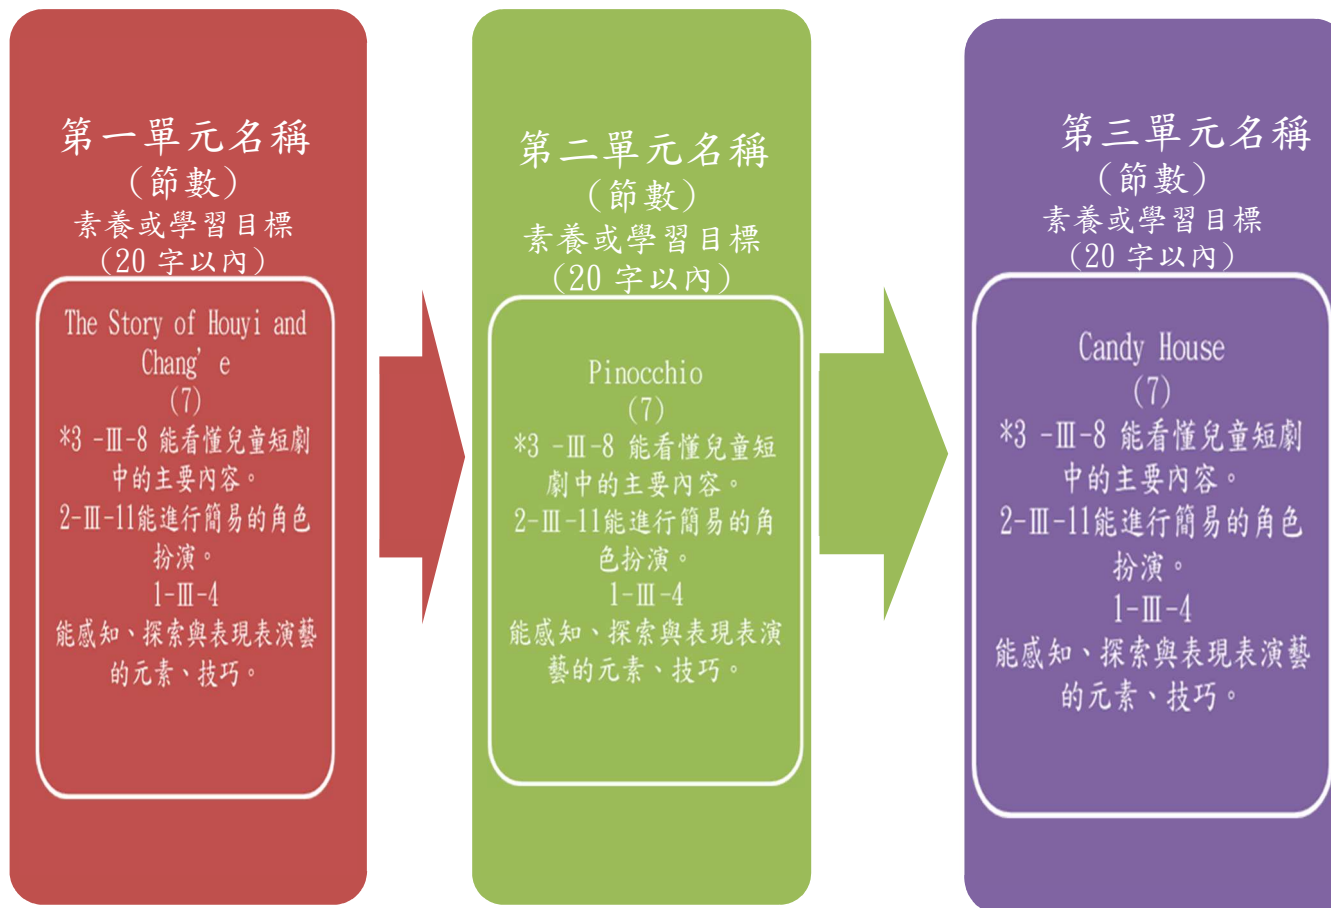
第一單元名稱
(節數)
素養或學習目標
(20 字以內)

The Story of Houyi and Chang' e
(7)
*3 -Ⅲ-8 能看懂兒童短劇中的主要內容。
2-Ⅲ-11能進行簡易的角色扮演。
1-Ⅲ-4
能感知、探索與表現表演藝的元素、技巧。

第二單元名稱
(節數)
素養或學習目標
(20 字以內)

Pinocchio
(7)
*3 -Ⅲ-8 能看懂兒童短劇中的主要內容。
2-Ⅲ-11能進行簡易的角色扮演。
1-Ⅲ-4
能感知、探索與表現表演藝的元素、技巧。

第三單元名稱
(節數)
素養或學習目標
(20 字以內)

Candy House
(7)
*3 -Ⅲ-8 能看懂兒童短劇中的主要內容。
2-Ⅲ-11能進行簡易的角色扮演。
1-Ⅲ-4
能感知、探索與表現表演藝的元素、技巧。